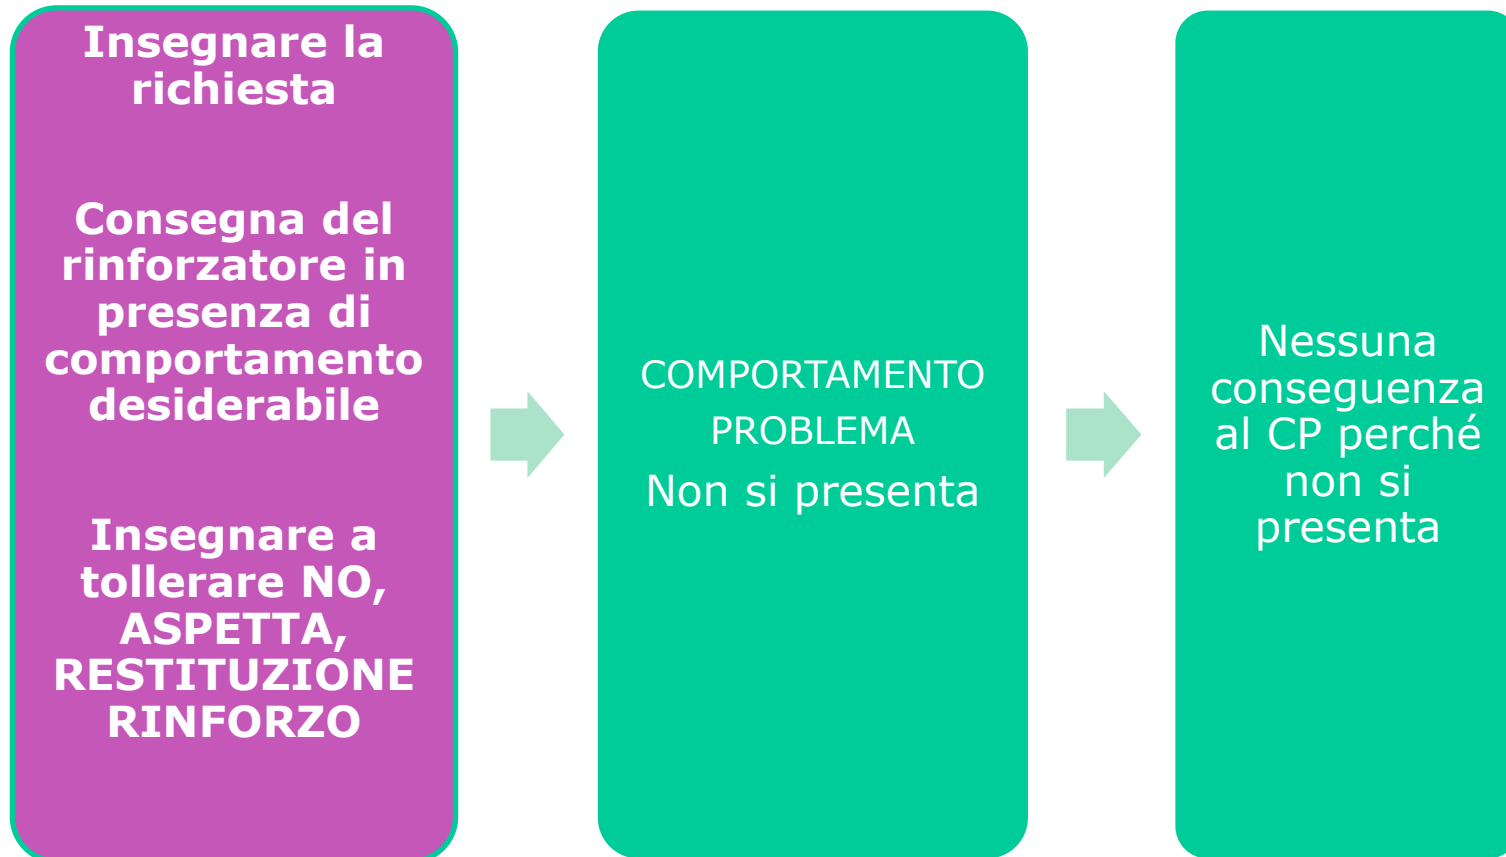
Insegnare la richiesta

Consegna del rinforzatore in presenza di comportamento desiderabile

Insegnare a tollerare NO, ASPETTA, RESTITUZIONE RINFORZO

COMPORTAMENTO PROBLEMA
Non si presenta

Nessuna conseguenza al CP perché non si presenta